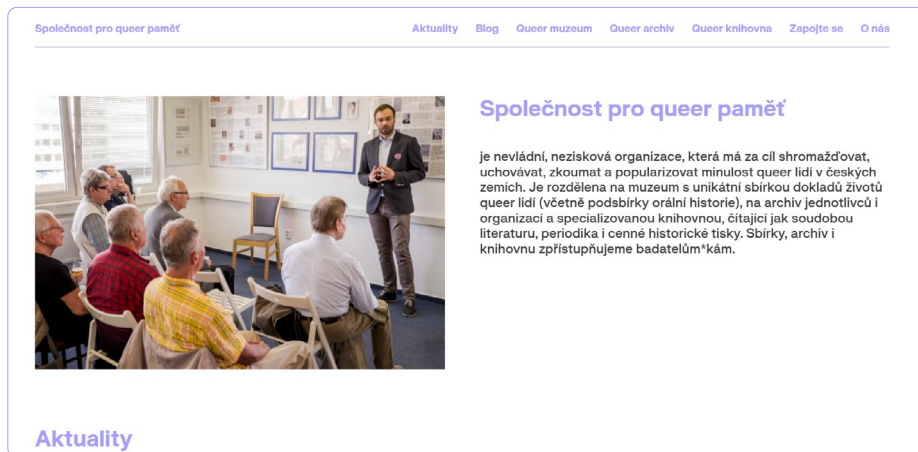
Společnost pro queer paměť

Aktuality Blog Queer muzeum Queer archiv Queer knihovna Zapojte se O nás

Společnost pro queer paměť

je nevládní, nezisková organizace, která má za cíl shromažďovat, uchovávat, zkoumat a popularizovat minulost queer lidí v českých zemích. Je rozdělena na muzeum s unikátní sbírkou dokladů životů queer lidí (včetně podsbírky orální historie), na archiv jednotlivců i organizací a specializovanou knihovnou, čítající jak soudobou literaturu, periodika i cenné historické tisky. Sbírky, archiv i knihovnu zpřístupňujeme badatelům*kám.

Aktuality